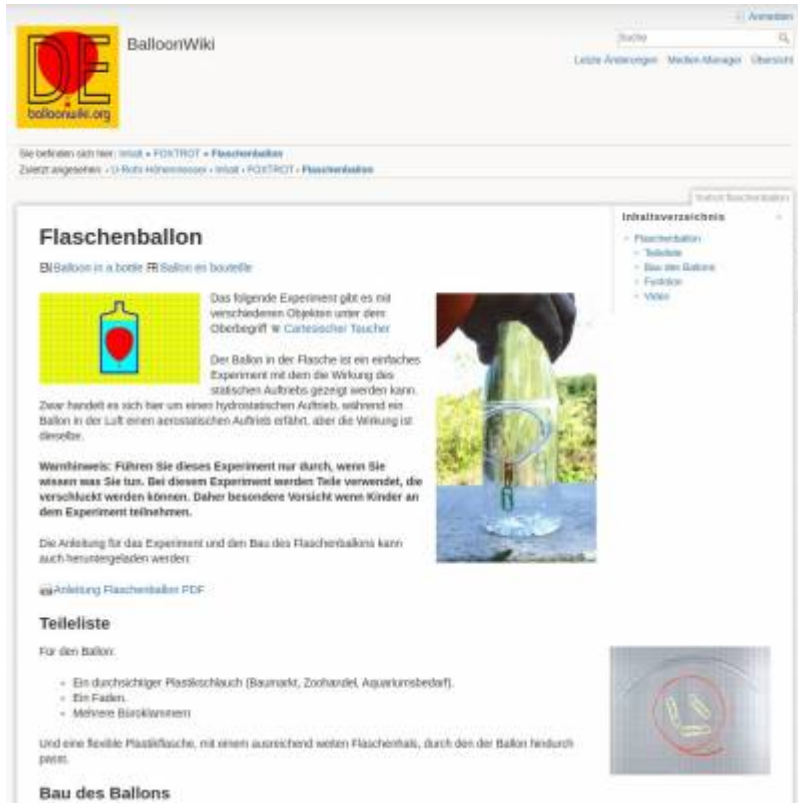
Anmelden

D.E
balloonwiki.org

BalloonWiki

Suche

Letzte Änderungen Medien-Manager Übersicht

Sie befinden sich hier: Inhalt » FOXTROT » Flaschenballon
Zuletzt angesehen: » U-Rohr Höhenmesser » Inhalt » FOXTROT » Flaschenballon

Inhaltsverzeichnis

- Flaschenballon
  - Teileliste
  - Bau des Ballons
  - Funktion
  - Video

Flaschenballon

EN Balloon in a bottle FR Ballon en bouteille

Das folgende Experiment gibt es mit verschiedenen Objekten unter dem Oberbegriff W Cartesischer Taucher

Der Ballon in der Flasche ist ein einfaches Experiment mit dem die Wirkung des statischen Auftriebs gezeigt werden kann. Zwar handelt es sich hier um einen hydrostatischen Auftrieb, während ein Ballon in der Luft einen aerostatischen Auftrieb erfährt, aber die Wirkung ist dieselbe.

**Warnhinweis: Führen Sie dieses Experiment nur durch, wenn Sie wissen was Sie tun. Bei diesem Experiment werden Teile verwendet, die verschluckt werden können. Daher besondere Vorsicht wenn Kinder an dem Experiment teilnehmen.**

Die Anleitung für das Experiment und den Bau des Flaschenballons kann auch heruntergeladen werden:

Anleitung Flaschenballon PDF

Teileliste

Für den Ballon:

- Ein durchsichtiger Plastikschlauch (Baumarkt, Zoohandel, Aquariumsbedarf).
- Ein Faden.
- Mehrere Büroklammern

Und eine flexible Plastikflasche, mit einem ausreichend weiten Flaschenhals, durch den der Ballon hindurch passt.

Bau des Ballons